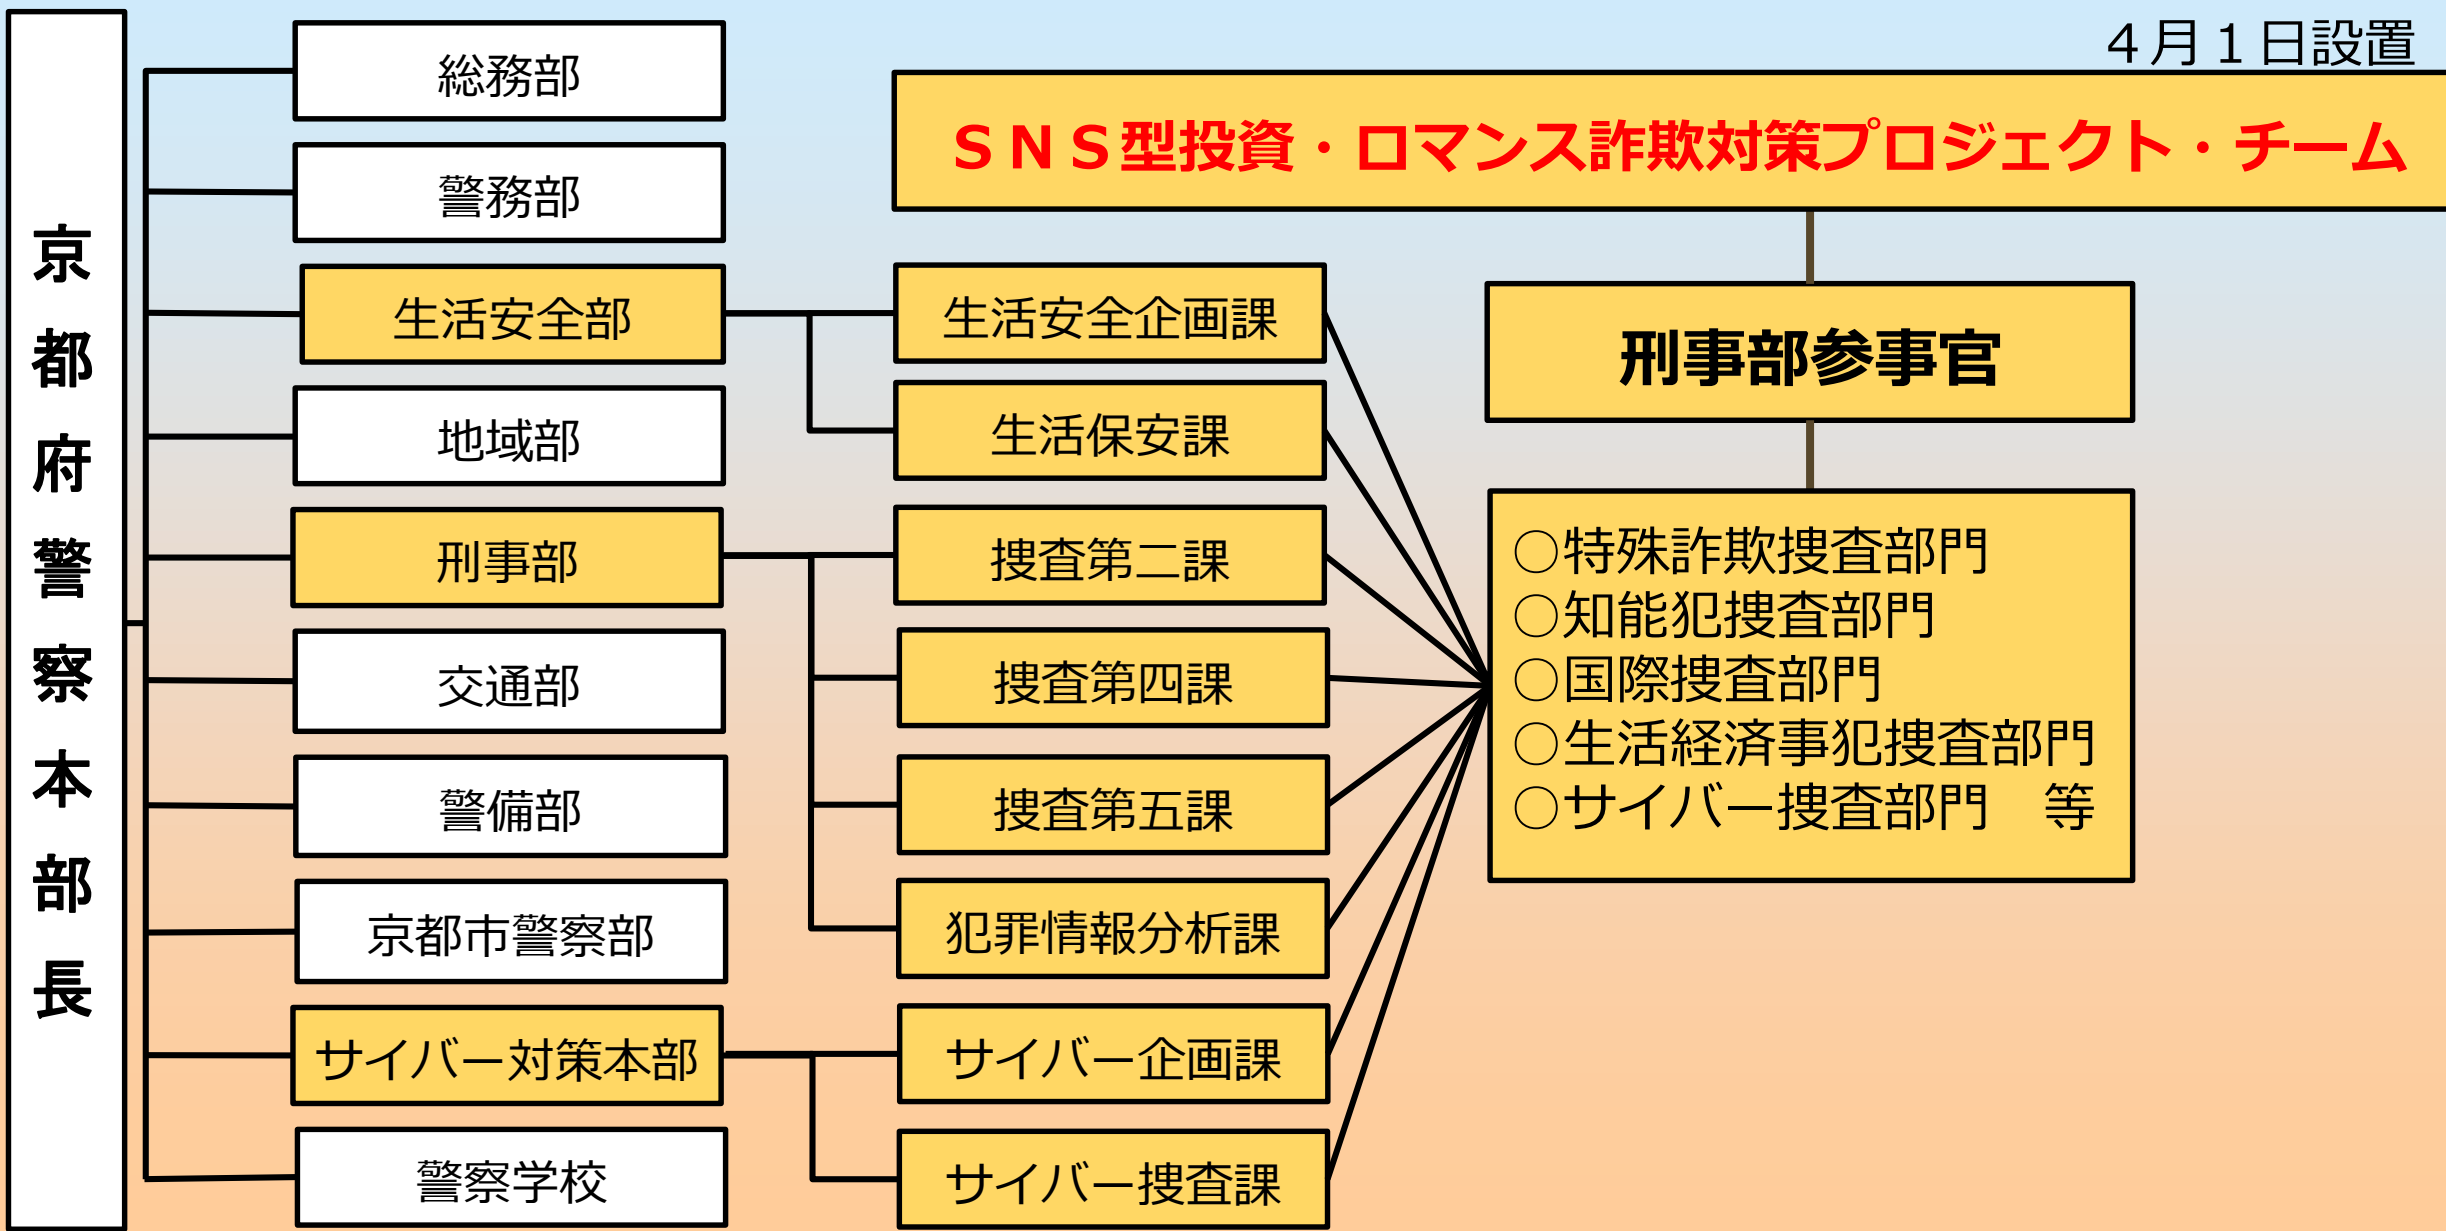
４月１日設置

京都府警察本部長

総務部

警務部

生活安全部

地域部

刑事部

交通部

警備部

京都市警察部

サイバー対策本部

警察学校

ＳＮＳ型投資・ロマンス詐欺対策プロジェクト・チーム

生活安全企画課

生活保安課

捜査第二課

捜査第四課

捜査第五課

犯罪情報分析課

サイバー企画課

サイバー捜査課

刑事部参事官

○特殊詐欺捜査部門
○知能犯捜査部門
○国際捜査部門
○生活経済事犯捜査部門
○サイバー捜査部門　等